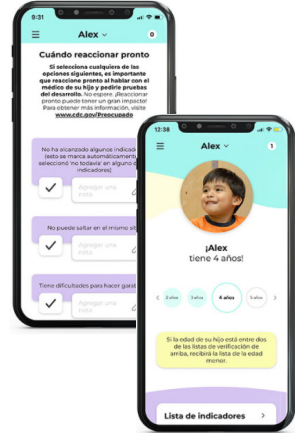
9:31

Alex

0

Cuándo reaccionar pronto

Si selecciona cualquiera de las opciones siguientes, es importante que reaccione pronto al hablar con el médico de su hijo y pedirle pruebas del desarrollo. No espere. ¡Reaccionar pronto puede tener un gran impacto! Para obtener más información, visite www.cdc.gov/Preocupado

No ha alcanzado algunos indicadores (esto se marca automáticamente si seleccionó 'no todavía' en alguno de los indicadores)

Agregar una nota

No puede saltar en el mismo sitio

Agregar una nota

Tiene dificultades para hacer garabatos

Agregar una nota

12:38

Alex

1

¡Alex tiene 4 años!

3 años

3 años

4 años

5 años

Si la edad de su hijo está entre dos de las listas de verificación de arriba, recibirá la lista de la edad menor.

Lista de indicadores